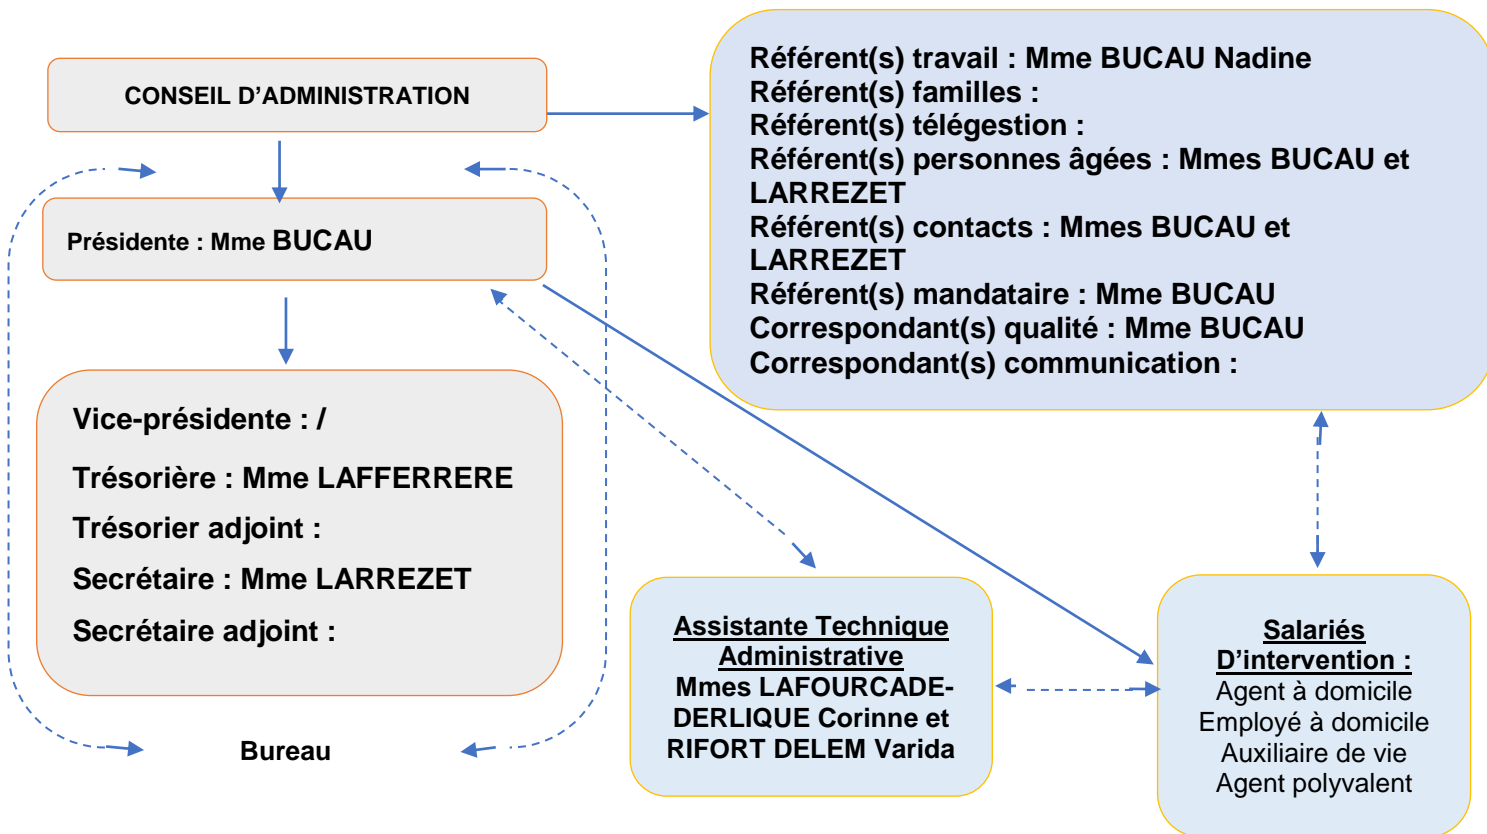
CONSEIL D'ADMINISTRATION

Référent(s) travail : Mme BUCAU Nadine
Référent(s) familles :
Référent(s) télégestion :
Référent(s) personnes âgées : Mmes BUCAU et LARREZET
Référent(s) contacts : Mmes BUCAU et LARREZET
Référent(s) mandataire : Mme BUCAU
Correspondant(s) qualité : Mme BUCAU
Correspondant(s) communication :

Présidente : Mme BUCAU

Vice-présidente : /
Trésorière : Mme LAFFERRERE
Trésorier adjoint :
Secrétaire : Mme LARREZET
Secrétaire adjoint :

Bureau

Assistante Technique Administrative
Mmes LAFOURCADE-DERLIQUE Corinne et RIFORT DELEM Varida

Salariés D'intervention :
Agent à domicile
Employé à domicile
Auxiliaire de vie
Agent polyvalent